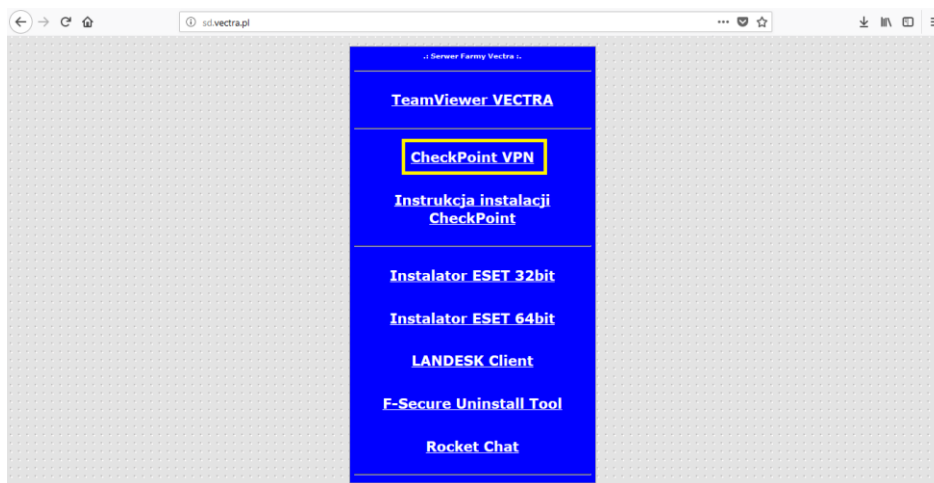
sd.vectra.pl

.: Serwer Farmy Vectra :.

TeamViewer VECTRA

CheckPoint VPN

Instrukcja instalacji CheckPoint

Instalator ESET 32bit

Instalator ESET 64bit

LANDESK Client

F-Secure Uninstall Tool

Rocket Chat